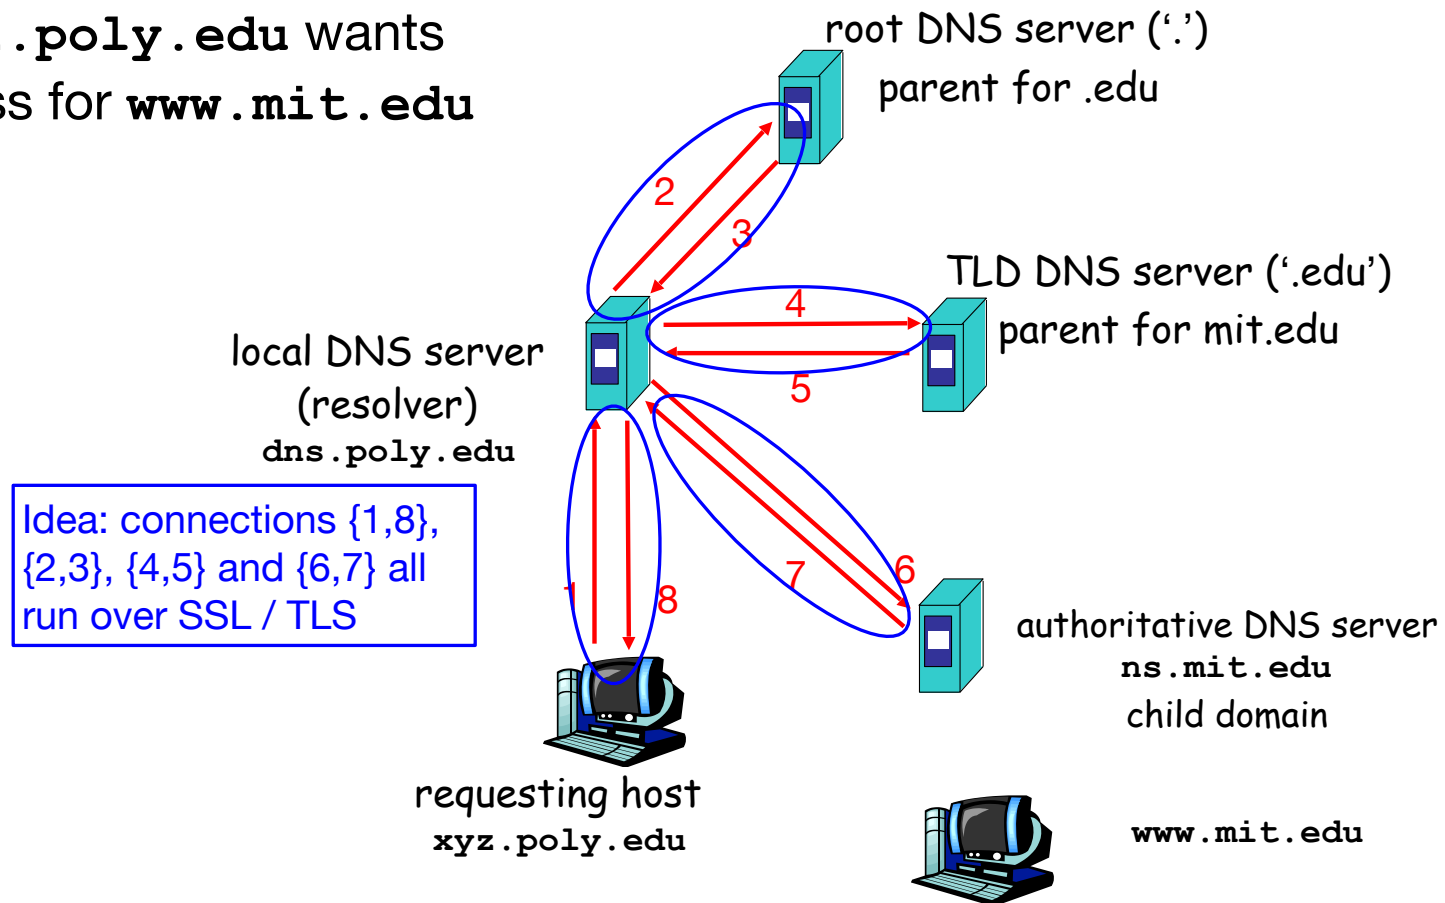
.poly.edu wants
ss for www.mit.edu

root DNS server ('.')
parent for .edu

2
3

TLD DNS server ('.edu')
parent for mit.edu

4
5

local DNS server
(resolver)
dns.poly.edu

Idea: connections {1,8}, {2,3}, {4,5} and {6,7} all run over SSL / TLS

1
8
7
6

authoritative DNS server
ns.mit.edu
child domain

requesting host
xyz.poly.edu

www.mit.edu